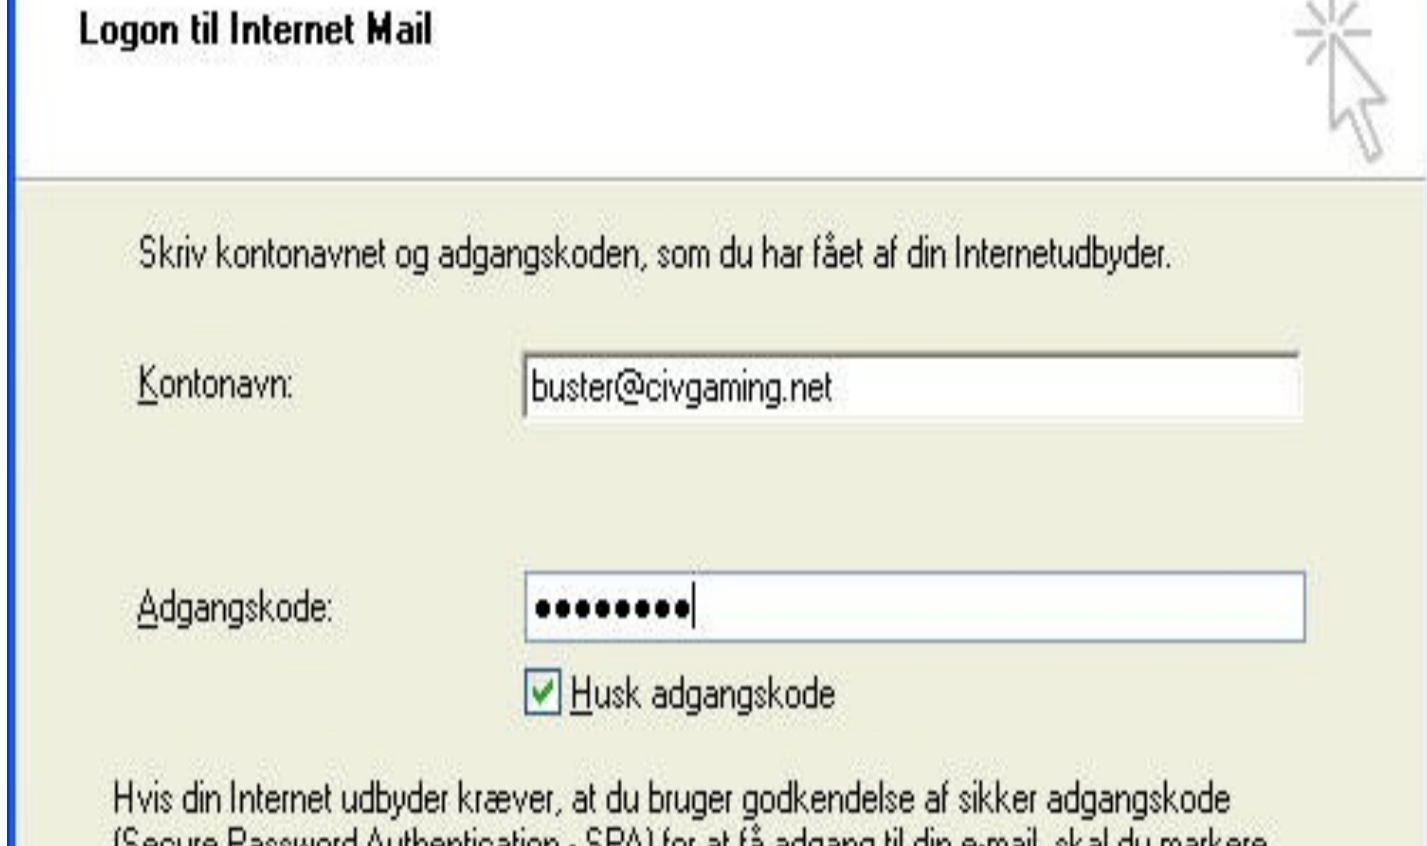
Logon til Internet Mail

Skriv kontonavnet og adgangskoden, som du har fået af din Internetudbyder.

Kontonavn: buster@civgaming.net

Adgangskode: ••••••••

Husk adgangskode

Hvis din Internet udbyder kræver, at du bruger godkendelse af sikker adgangskode (Secure Password Authentication - SPA) for at få adgang til din e-mail, skal du markere